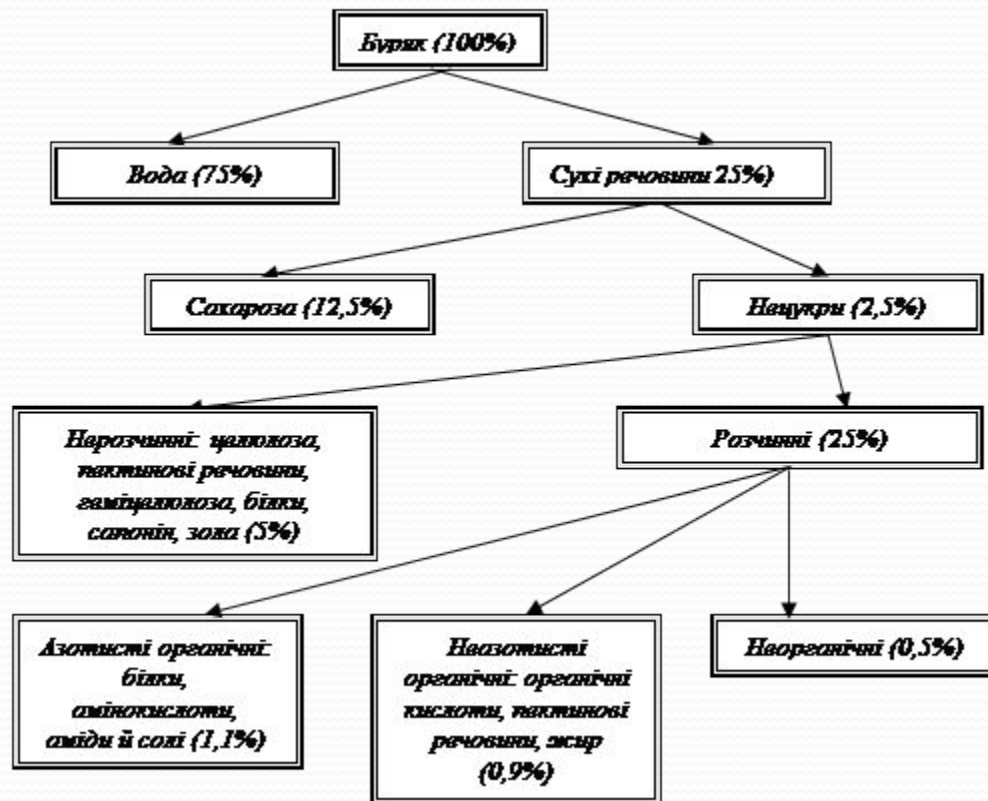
Буряк (100%)

Вода (75%)

Сухі речовини 25%)

Сахароза (12,5%)

Нецукри (2,5%)

Нерозчинні: целюлоза, пектинові речовини, геміцелюлоза, білки, сапонін, зола (5%)

Розчинні (25%)

Азотисті органічні: білки, амінокислоти, аміди й солі (1,1%)

Неазотисті органічні: органічні кислоти, пектинові речовини, жир (0,9%)

Неорганічні (0,5%)